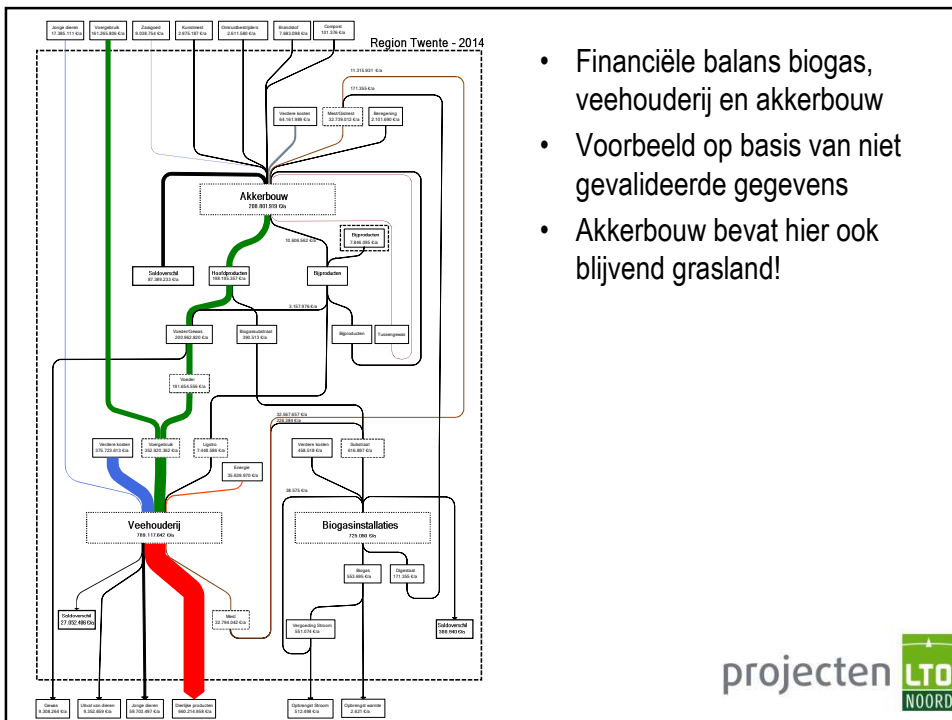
Jonge dieren 17.385.111 €/a

Voergebruik 161.265.806 €/a

Zaaigoed 9.038.754 €/a

Kunstmest 2.975.197 €/a

Gewasbeschermingsmiddelen 2.611.580 €/a

Brandstof 7.683.088 €/a

Compost 151.376 €/a

Region Twente - 2014

11.315.931 €/a

171.355 €/a

Verdere kosten 64.161.988 €/a

Mest/Digestaat 32.739.012 €/a

Beregening 2.151.690 €/a

Akkerbouw
208.801.919 €/a

10.806.562 €/a

Bijproducten 7.658.095 €/a

Saldoverschil 87.389.233 €/a

Hoofdproducten 188.785.357 €/a

Bijproducten

3.157.976 €/a

Voeder/Gewas 200.962.820 €/a

Biogassubstraat 390.513 €/a

Bijproducten

Tussengewas

Voeder 181.654.556 €/a

32.997.657 €/a

Verdere kosten 375.723.613 €/a

Voergebruik 352.920.362 €/a

Ligstro 7.648.588 €/a

Energie 35.628.970 €/a

Verdere kosten 458.010 €/a

Substraat 616.897 €/a

38.575 €/a

Veehouderij
789.117.642 €/a

Biogasinstallaties
725.080 €/a

Biogas 553.695 €/a

Digestaat 171.355 €/a

Saldoverschil 27.052.486 €/a

Mest 32.768.042 €/a

Vergoeding Stroom 551.074 €/a

Saldoverschil 388.840 €/a

Gewas 9.208.264 €/a

Uitval van dieren 9.352.669 €/a

Jonge dieren 59.702.497 €/a

Dierlijke producten 660.214.958 €/a

Opbrengst Stroom 512.498 €/a

Opbrengst warmte 2.621 €/a

• Financiële balans biogas, veehouderij en akkerbouw
• Voorbeeld op basis van niet gevalideerde gegevens
• Akkerbouw bevat hier ook blijvend grasland!

projecten LTO NOORD